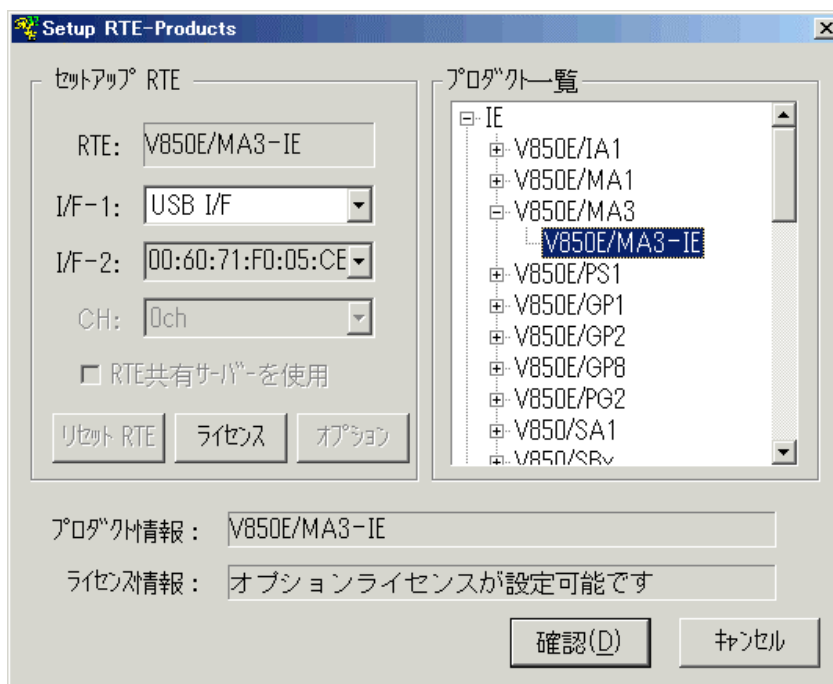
Setup RTE-Products

セットアップ RTE

RTE: V850E/MA3-IE

I/F-1: USB I/F

I/F-2: 00:60:71:F0:05:CE

CH: 0ch

RTE共有サーバーを使用

リセット RTE

ライセンス

オプション

プロダクト一覧

IE
V850E/IA1
V850E/MA1
V850E/MA3
V850E/MA3-IE
V850E/PS1
V850E/GP1
V850E/GP2
V850E/GP8
V850E/PG2
V850/SA1
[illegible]

プロダクト情報 : V850E/MA3-IE

ライセンス情報 : オプションライセンスが設定可能です

確認(D)

キャンセル